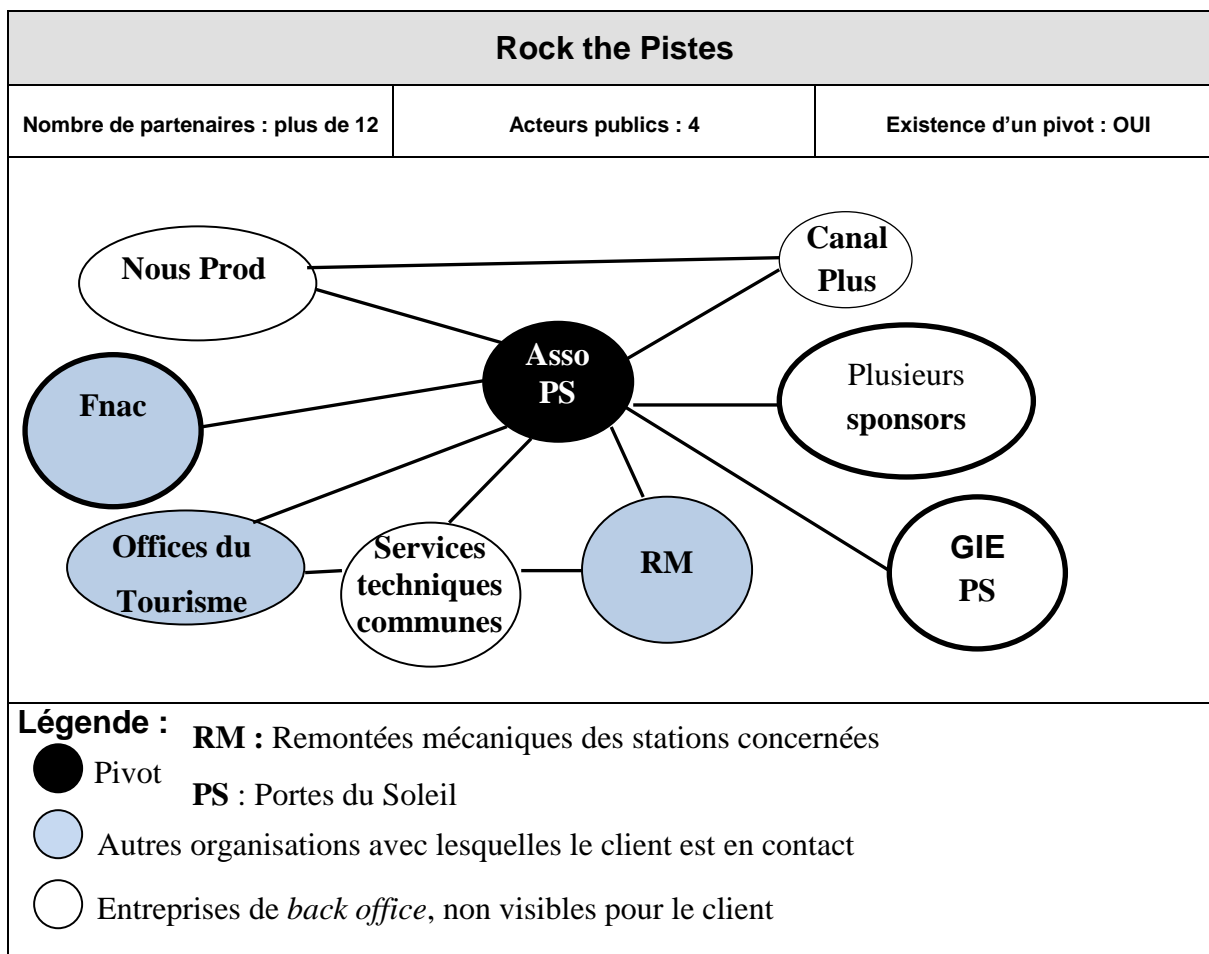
Rock the Pistes

| Nombre de partenaires : plus de 12 | Acteurs publics : 4 | Existence d'un pivot : OUI |
|---|---|---|

Nous Prod

Canal Plus

Asso PS

Fnac

Plusieurs sponsors

Offices du Tourisme

Services techniques communes

RM

GIE PS

Légende :

Pivot

RM : Remontées mécaniques des stations concernées

PS : Portes du Soleil

Autres organisations avec lesquelles le client est en contact

Entreprises de *back office*, non visibles pour le client